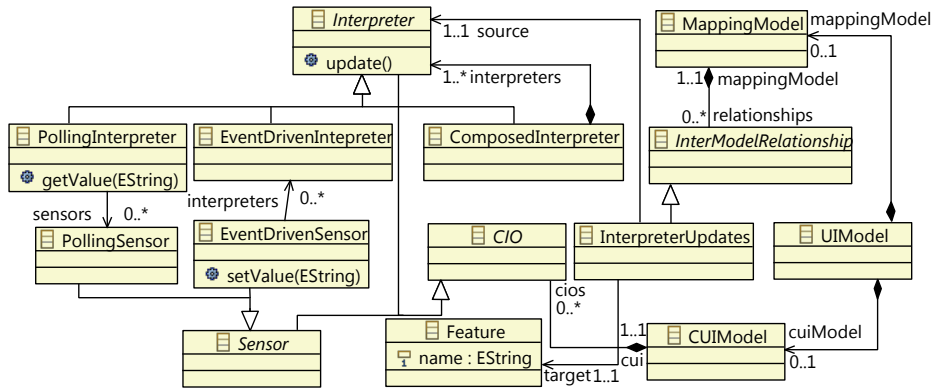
Interpreter

update()

1..1 source

1..* interpreters

MappingModel

mappingModel

0..1

1..1

mappingModel

0..*

relationships

PollingInterpreter

getValue(EString)

EventDrivenIntepreter

ComposedInterpreter

InterModelRelationship

sensors

0..*

interpreters

0..*

PollingSensor

EventDrivenSensor

setValue(EString)

CIO

InterpreterUpdates

UIModel

cios

0..*

Sensor

Feature

name : EString

1..1

CUIModel

cuiModel

cui

0..1

target

1..1